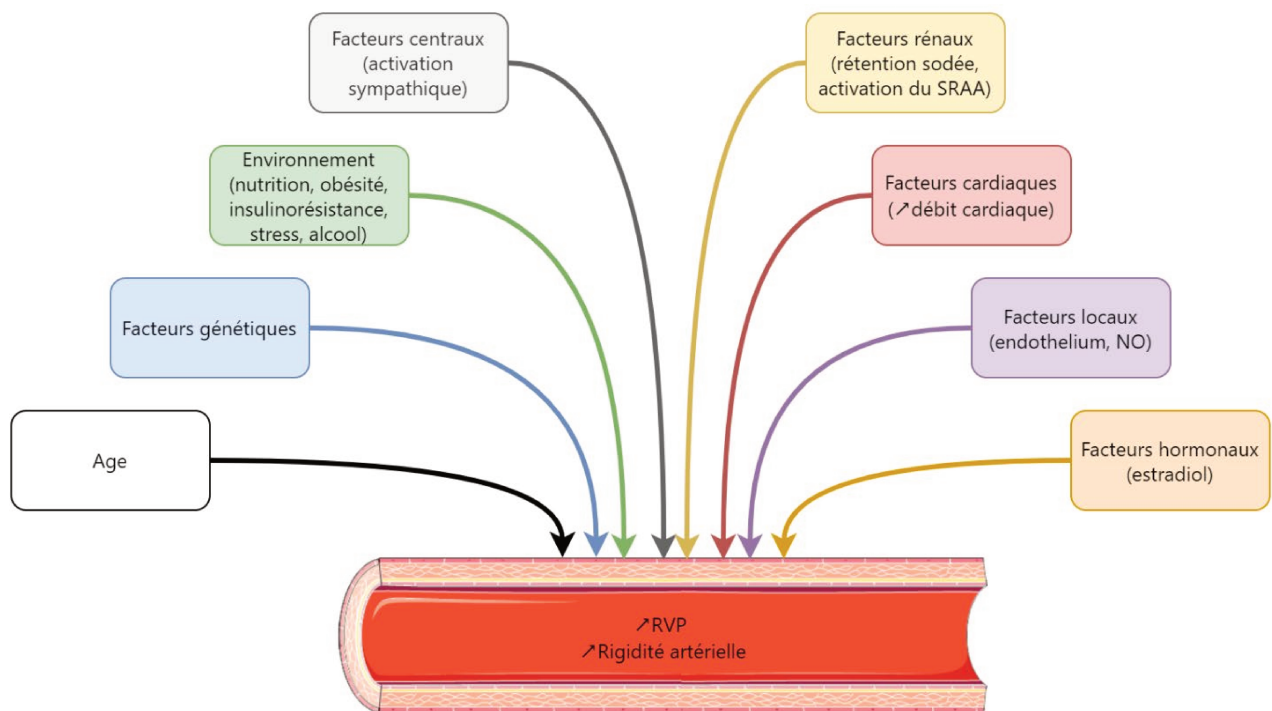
Facteurs centraux (activation sympathique)

Facteurs rénaux (rétention sodée, activation du SRAA)

Environnement (nutrition, obésité, insulinorésistance, stress, alcool)

Facteurs cardiaques (↗débit cardiaque)

Facteurs génétiques

Facteurs locaux (endothelium, NO)

Age

Facteurs hormonaux (estradiol)

↗RVP
↗Rigidité artérielle